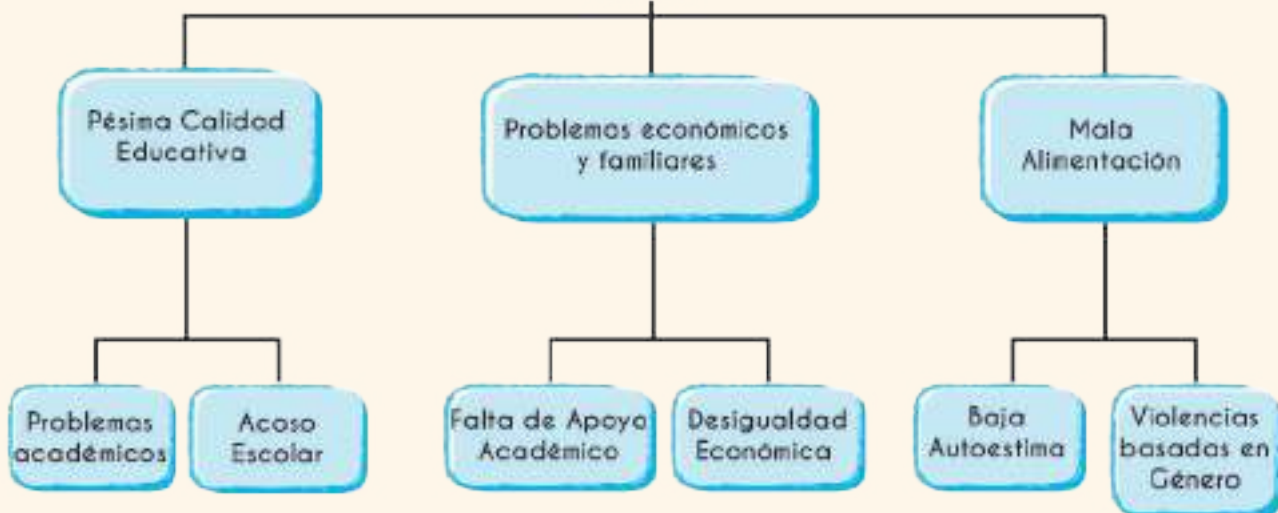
Pésima Calidad Educativa

Problemas académicos

Acoso Escolar

Problemas económicos y familiares

Falta de Apoyo Académico

Desigualdad Económica

Mala Alimentación

Baja Autoestima

Violencias basadas en Género